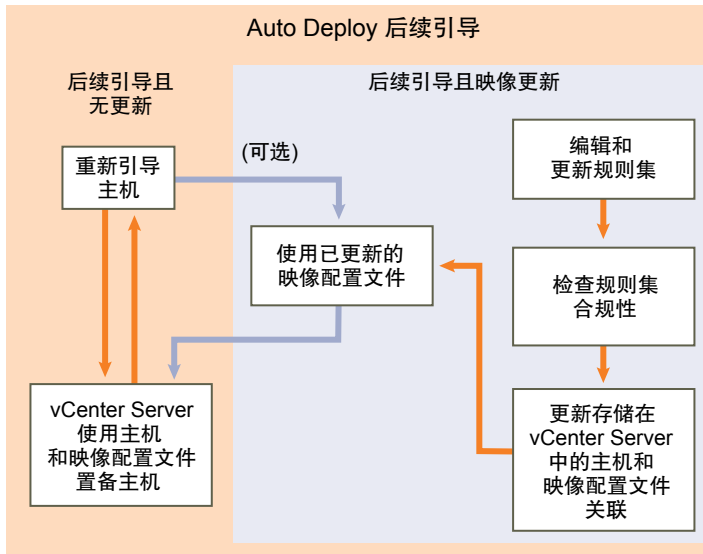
Auto Deploy 后续引导

后续引导且无更新

后续引导且映像更新

重新引导主机

(可选)

编辑和更新规则集

使用已更新的映像配置文件

检查规则集合规性

vCenter Server 使用主机和映像配置文件置备主机

更新存储在 vCenter Server 中的主机和映像配置文件关联